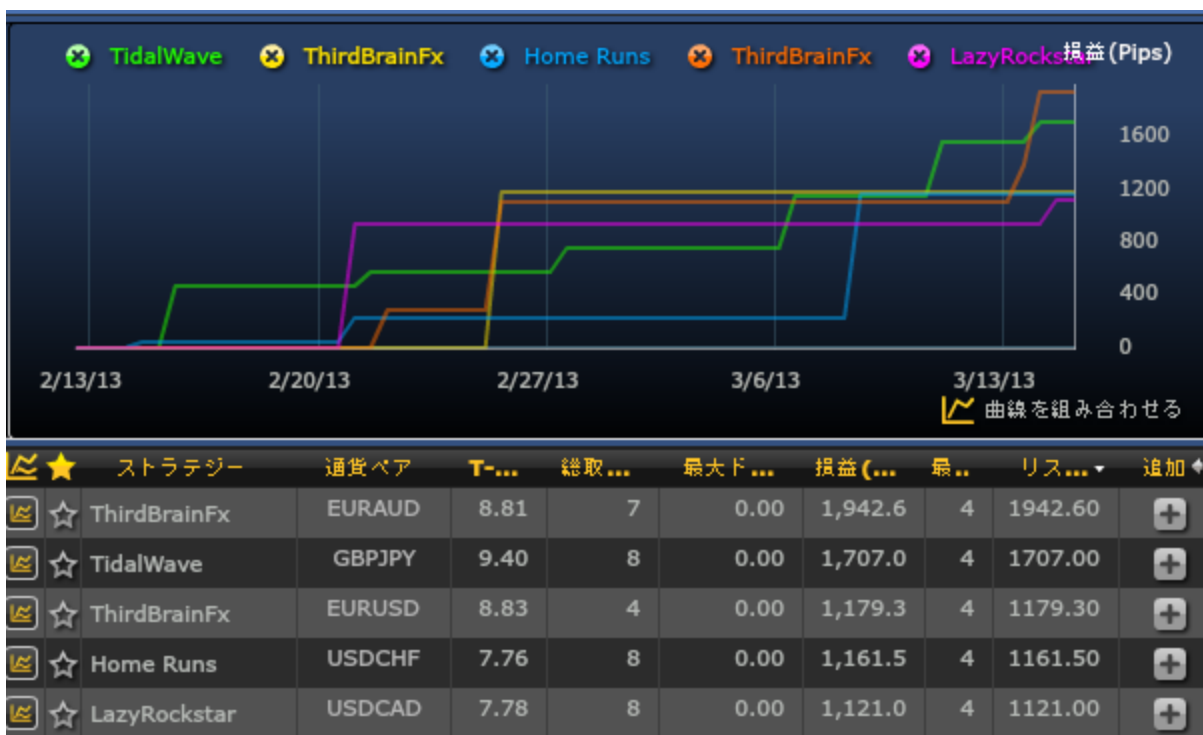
TidalWave ThirdBrainFx Home Runs ThirdBrainFx LazyRocks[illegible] 損益(Pips)

1600
1200
800
400
0

2/13/13 2/20/13 2/27/13 3/6/13 3/13/13

曲線を組み合わせる

| | ストラテジー | 通貨ペア | T-... | 総取... | 最大ド... | 損益(... | 最.. | リス... | 追加 |
|---|---|---|---|---|---|---|---|---|---|
| | ThirdBrainFx | EURAUD | 8.81 | 7 | 0.00 | 1,942.6 | 4 | 1942.60 | + |
| | TidalWave | GBPJPY | 9.40 | 8 | 0.00 | 1,707.0 | 4 | 1707.00 | + |
| | ThirdBrainFx | EURUSD | 8.83 | 4 | 0.00 | 1,179.3 | 4 | 1179.30 | + |
| | Home Runs | USDCHF | 7.76 | 8 | 0.00 | 1,161.5 | 4 | 1161.50 | + |
| | LazyRockstar | USDCAD | 7.78 | 8 | 0.00 | 1,121.0 | 4 | 1121.00 | + |